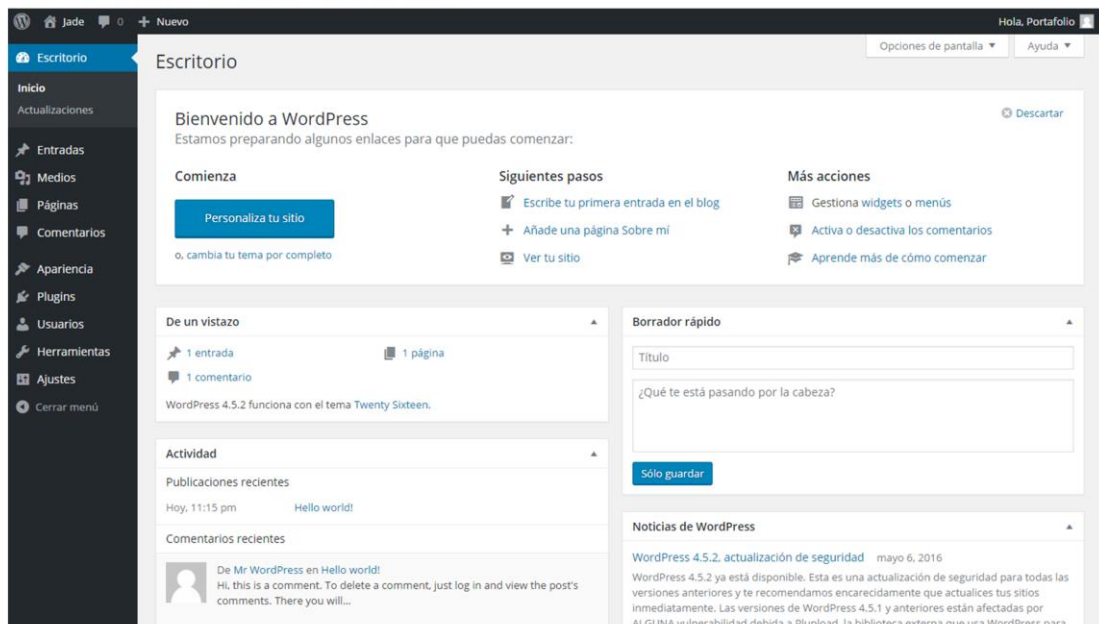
Jade 0 + Nuevo

Hola, Portafolio

Escritorio

Inicio
Actualizaciones

Entradas
Medios
Páginas
Comentarios

Apariencia
Plugins
Usuarios
Herramientas
Ajustes
Cerrar menú

Escritorio

Opciones de pantalla ▼ Ayuda ▼

Bienvenido a WordPress
Estamos preparando algunos enlaces para que puedas comenzar:

Descartar

Comienza

Personaliza tu sitio

o, cambia tu tema por completo

Siguientes pasos

Escribe tu primera entrada en el blog
Añade una página Sobre mí
Ver tu sitio

Más acciones

Gestiona widgets o menús
Activa o desactiva los comentarios
Aprende más de cómo comenzar

De un vistazo

1 entrada
1 página
1 comentario

WordPress 4.5.2 funciona con el tema Twenty Sixteen.

Actividad

Publicaciones recientes

Hoy, 11:15 pm Hello world!

Comentarios recientes

De Mr WordPress en Hello world!
Hi, this is a comment. To delete a comment, just log in and view the post's comments. There you will...

Borrador rápido

Título

¿Qué te está pasando por la cabeza?

Sólo guardar

Noticias de WordPress

WordPress 4.5.2, actualización de seguridad mayo 6, 2016
WordPress 4.5.2 ya está disponible. Esta es una actualización de seguridad para todas las versiones anteriores y te recomendamos encarecidamente que actualices tus sitios inmediatamente. Las versiones de WordPress 4.5.1 y anteriores están afectadas por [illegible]